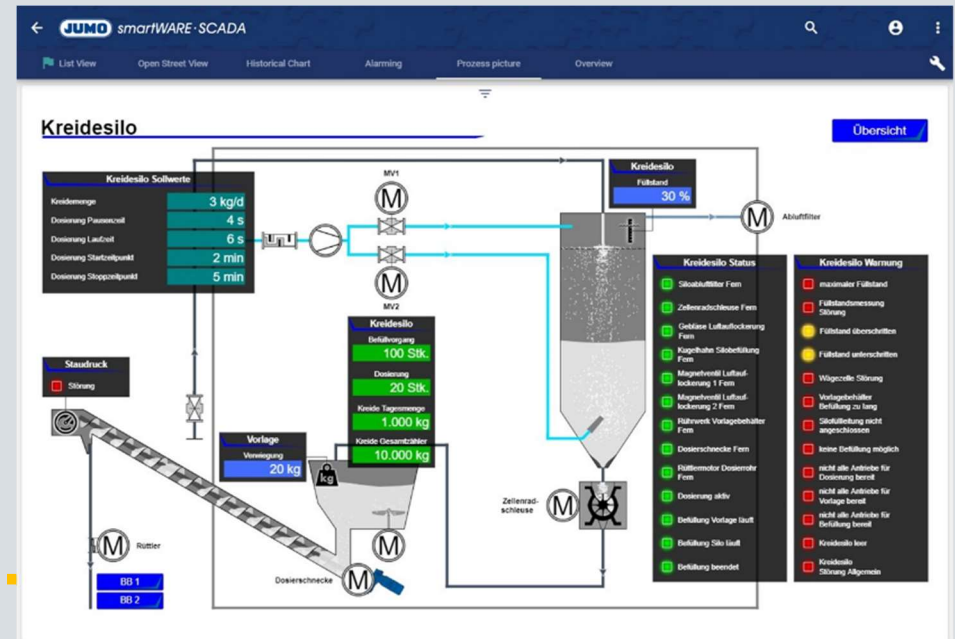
JUMO smartWARE · SCADA

List View
Open Street View
Historical Chart
Alarming
Prozess picture
Overview

Kreidesilo

Übersicht

Kreidesilo Sollwerte

| | |
|---|---|
| Kreidemenge | 3 kg/d |
| Dosierung Pausenzeit | 4 s |
| Dosierung Laufzeit | 6 s |
| Dosierung Startzeitpunkt | 2 min |
| Dosierung Stoppzeitpunkt | 5 min |

MV1

M

M

MV2

Kreidesilo
Füllstand
30 %

M

Abluftfilter

Kreidesilo Status
Siloabluftfilter Fern
Zellenradschleuse Fern
Gebläse Luftauflockerung Fern
Kugelhahn Silobefüllung Fern
Magnetventil Luftauflockerung 1 Fern
Magnetventil Luftauflockerung 2 Fern
Rührwerk Vorlagebehälter Fern
Dosierschnecke Fern
Rüttlermotor Dosierrohr Fern
Dosierung aktiv
Befüllung Vorlage läuft
Befüllung Silo läuft
Befüllung beendet

Kreidesilo Warnung
maximaler Füllstand
Füllstandsmessung Störung
Füllstand überschritten
Füllstand unterschritten
Wägezelle Störung
Vorlagebehälter Befüllung zu lang
Silofüllung nicht angeschlossen
keine Befüllung möglich
nicht alle Antriebe für Dosierung bereit
nicht alle Antriebe für Vorlage bereit
nicht alle Antriebe für Befüllung bereit
Kreidesilo leer
Kreidesilo Störung Allgemein

Kreidesilo
Befüllvorgang
100 Stk.
Dosierung
20 Stk.
Kreide Tagesmenge
1.000 kg
Kreide Gesamtzähler
10.000 kg

Staudruck
Störung

Vorlage
Verwiegung
20 kg

kg

M

Zellenrad-schleuse

M

M

Rüttler

M

Dosierschnecke

BB 1
BB 2